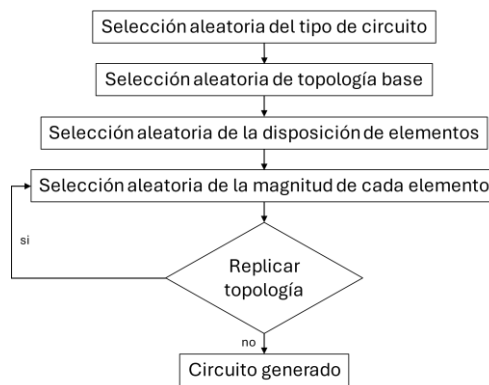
Selección aleatoria del tipo de circuito

Selección aleatoria de topología base

Selección aleatoria de la disposición de elementos

Selección aleatoria de la magnitud de cada elemento

si

Replicar topología

no

Circuito generado